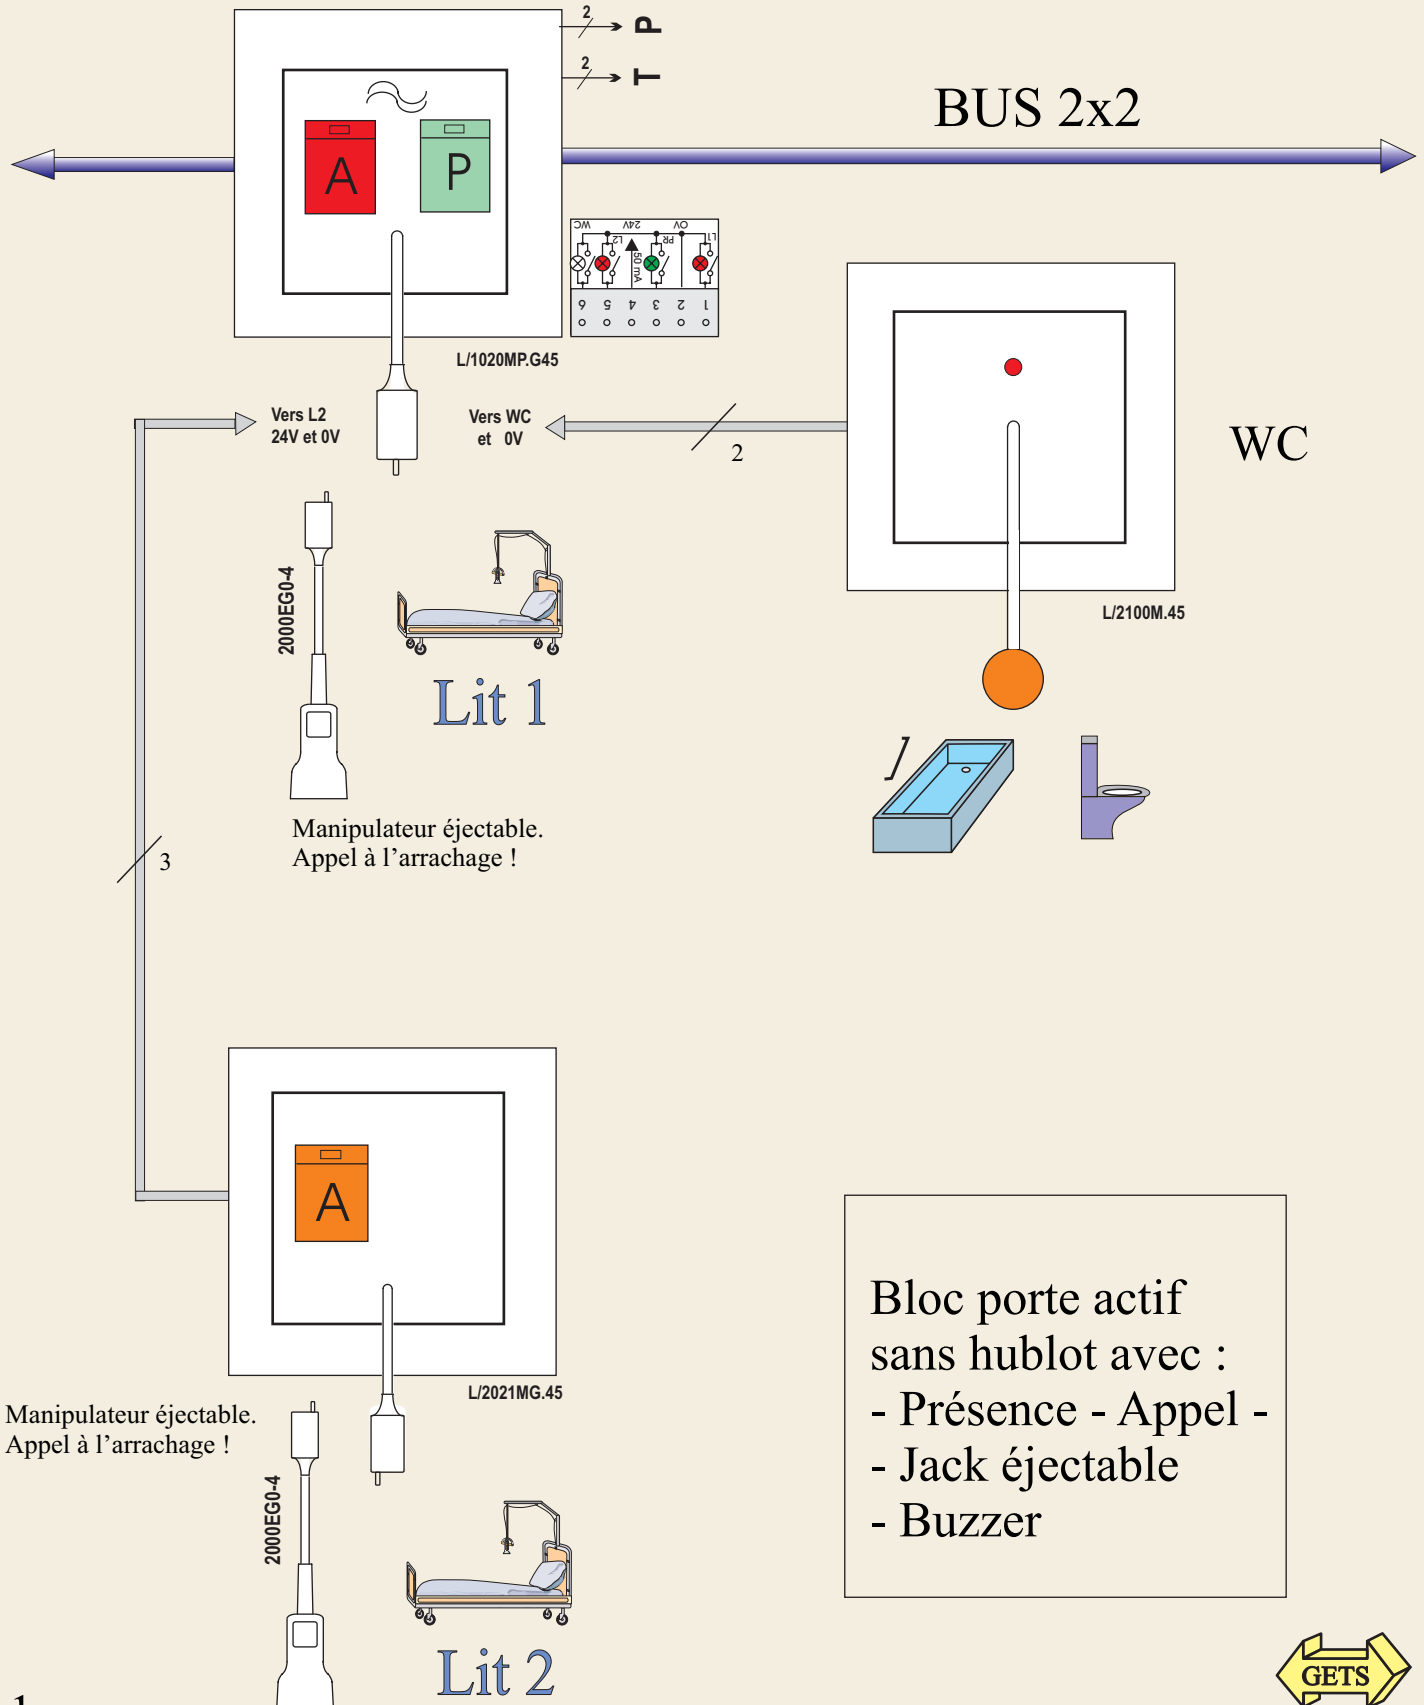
2
P
2
T
BUS 2x2
A
P
WC 24V 0V
L2 PR L1
50 mA
6 5 4 3 2 1
L/1020MP.G45
Vers L2
24V et 0V
Vers WC
et 0V
2
WC
L/2100M.45
2000EG0-4
Lit 1
Manipulateur éjectable.
Appel à l'arrachage !
3
A
L/2021MG.45
Manipulateur éjectable.
Appel à l'arrachage !
2000EG0-4
Lit 2
Bloc porte actif sans hublot avec :
- Présence - Appel -
- Jack éjectable
- Buzzer
GETS